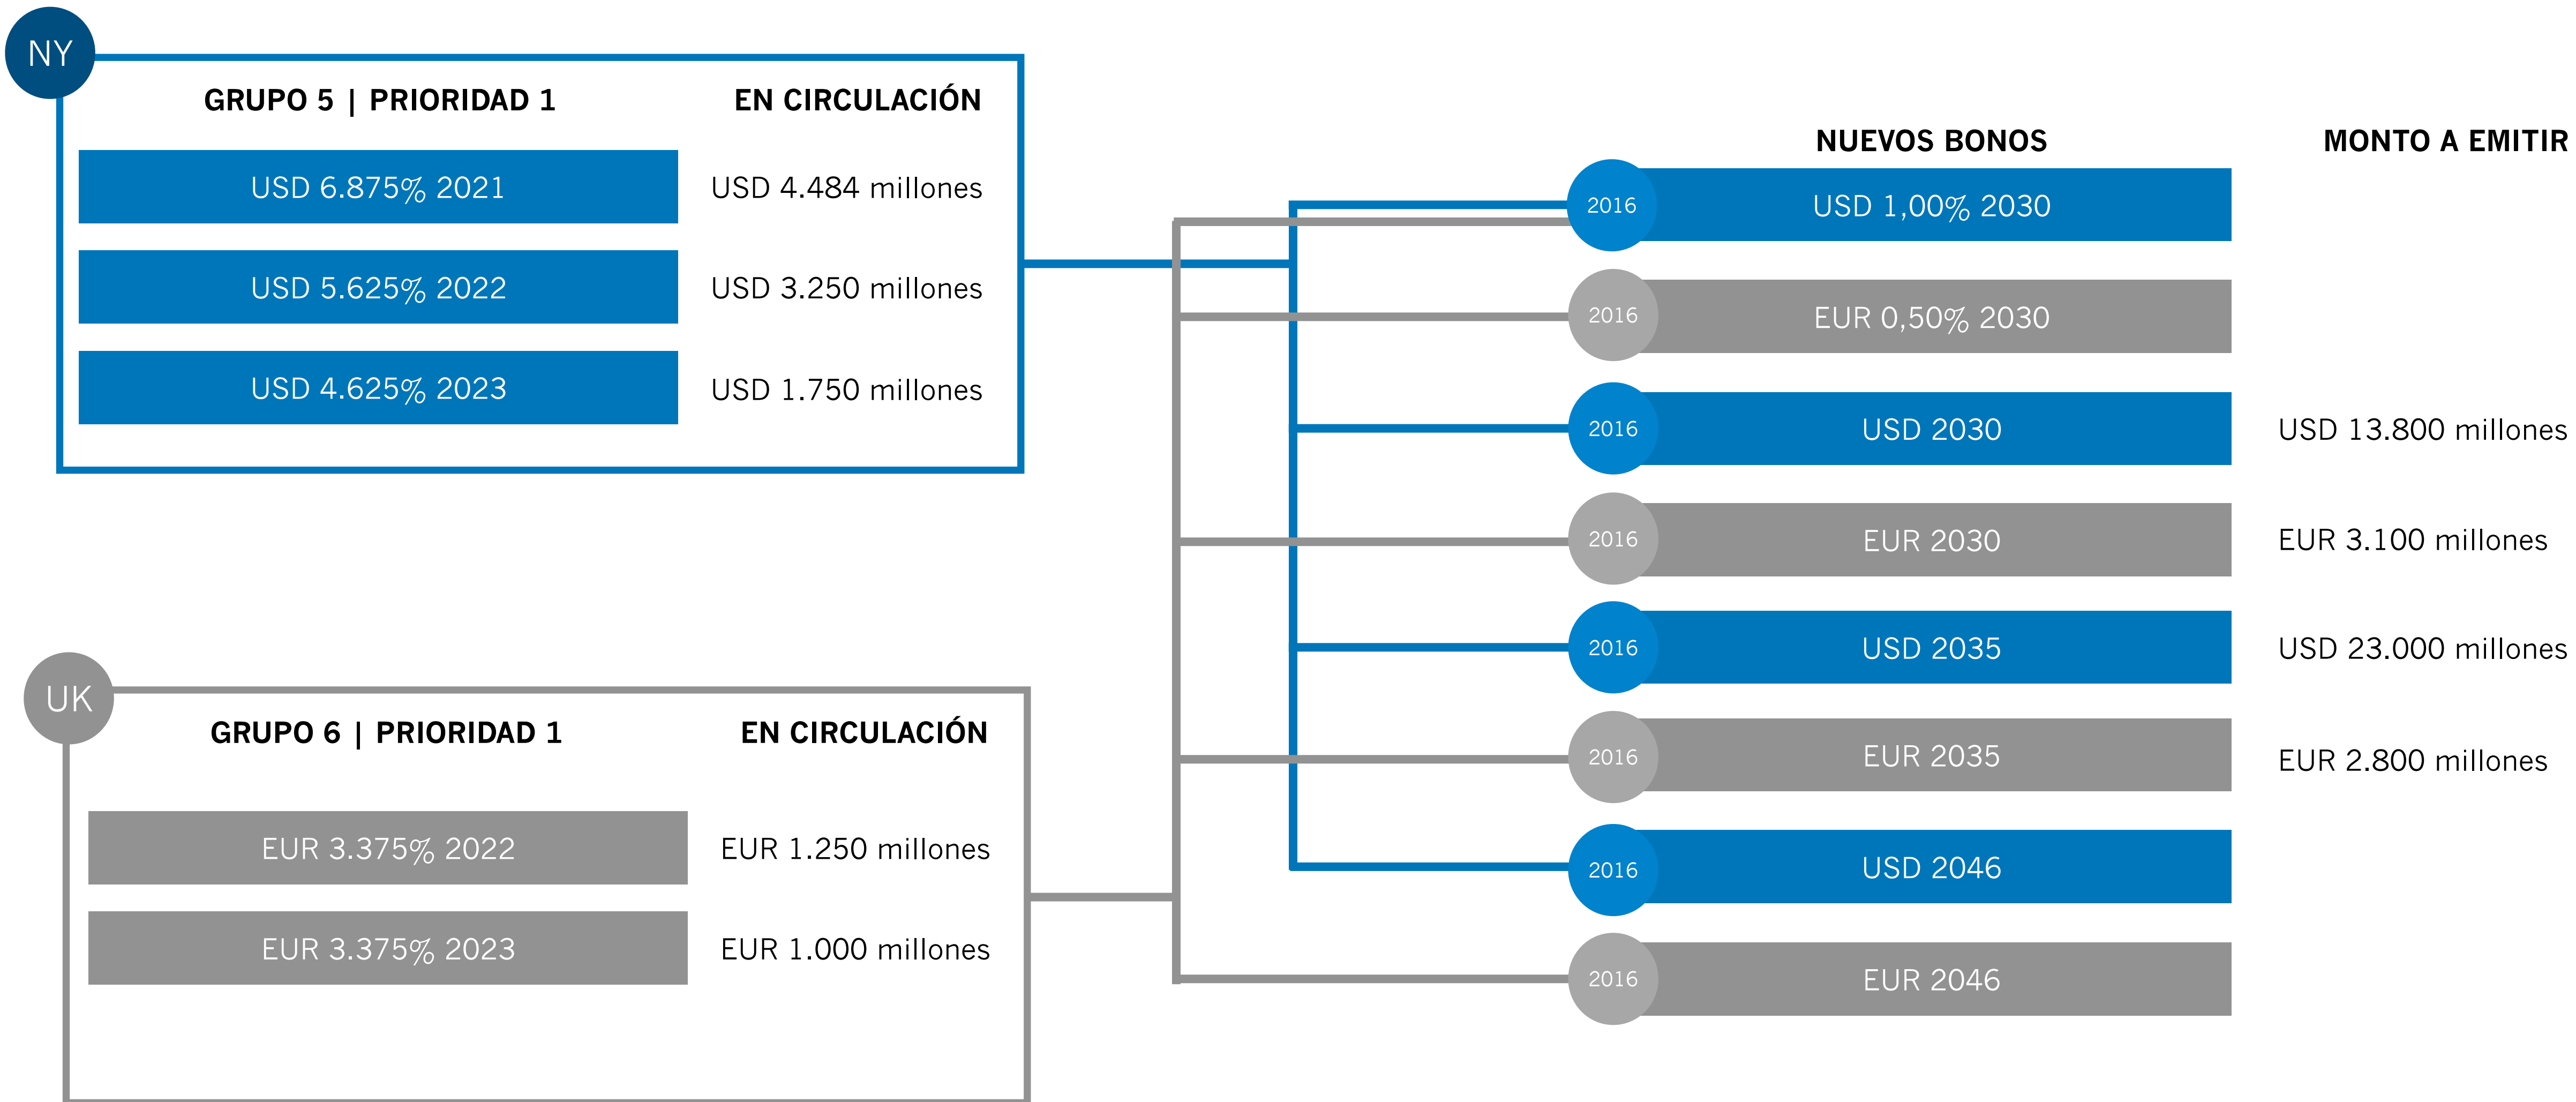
NY

GRUPO 5 | PRIORIDAD 1

EN CIRCULACIÓN

USD 6.875% 2021
USD 4.484 millones

USD 5.625% 2022
USD 3.250 millones

USD 4.625% 2023
USD 1.750 millones

UK

GRUPO 6 | PRIORIDAD 1

EN CIRCULACIÓN

EUR 3.375% 2022
EUR 1.250 millones

EUR 3.375% 2023
EUR 1.000 millones

NUEVOS BONOS

MONTO A EMITIR

2016 USD 1,00% 2030

2016 EUR 0,50% 2030

2016 USD 2030
USD 13.800 millones

2016 EUR 2030
EUR 3.100 millones

2016 USD 2035
USD 23.000 millones

2016 EUR 2035
EUR 2.800 millones

2016 USD 2046

2016 EUR 2046